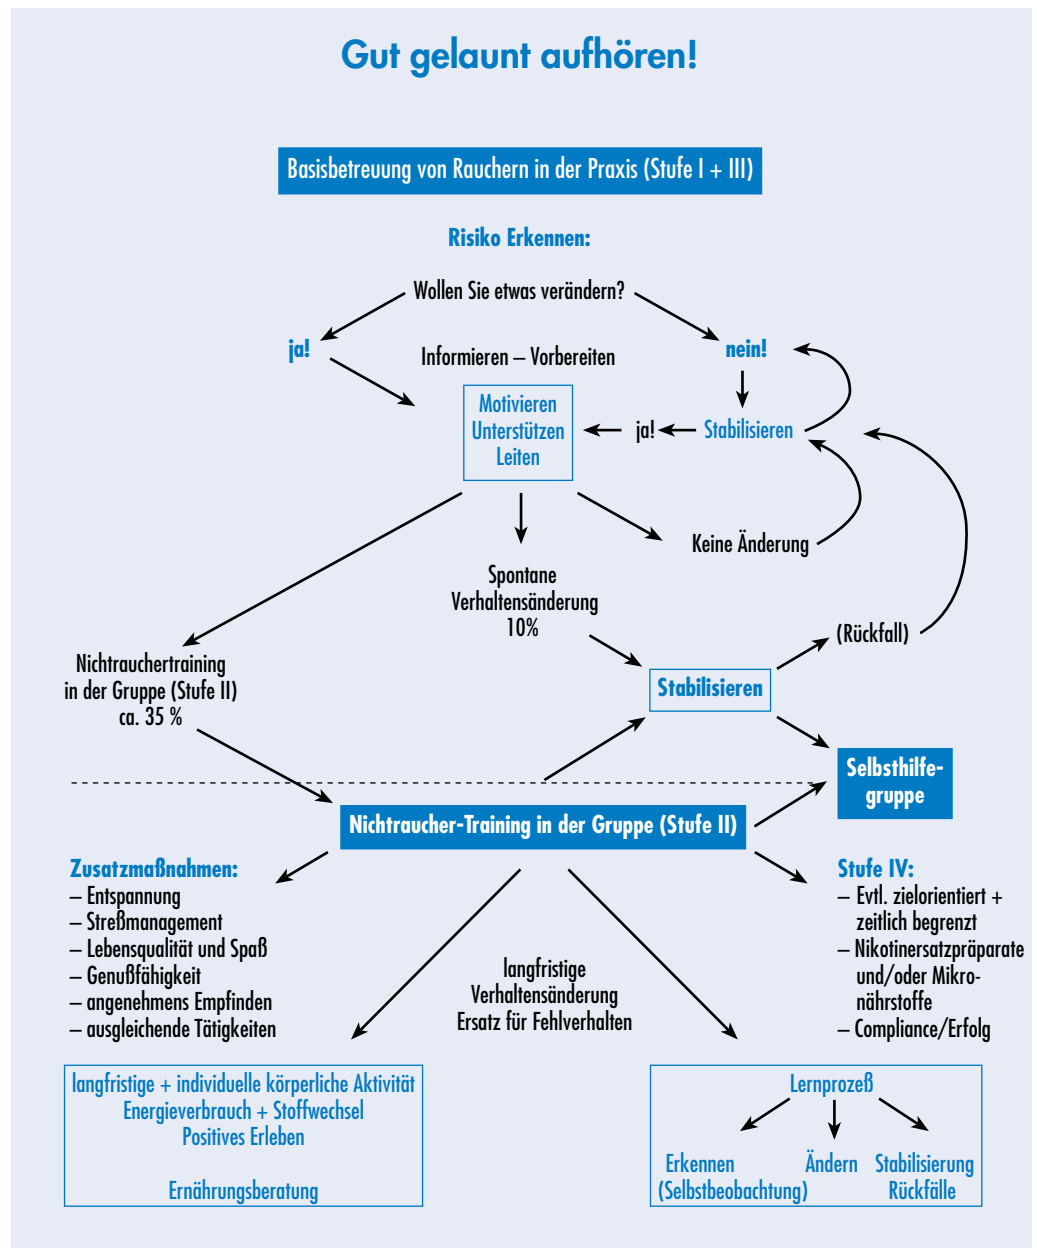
Gut gelaunt aufhören!

Basisbetreuung von Rauchern in der Praxis (Stufe I + III)

Risiko Erkennen:

Wollen Sie etwas verändern?

ja!

nein!

Informieren – Vorbereiten

Motivieren
Unterstützen
Leiten

ja!

Stabilisieren

Keine Änderung

Spontane Verhaltensänderung 10%

Nichtrauchertraining in der Gruppe (Stufe II) ca. 35 %

Stabilisieren

(Rückfall)

Selbsthilfegruppe

Nichtraucher-Training in der Gruppe (Stufe II)

Zusatzmaßnahmen:
– Entspannung
– Streßmanagement
– Lebensqualität und Spaß
– Genußfähigkeit
– angenehmens Empfinden
– ausgleichende Tätigkeiten

langfristige Verhaltensänderung Ersatz für Fehlverhalten

Stufe IV:
– Evtl. zielorientiert + zeitlich begrenzt
– Nikotinersatzpräparate und/oder Mikronährstoffe
– Compliance/Erfolg

langfristige + individuelle körperliche Aktivität
Energieverbrauch + Stoffwechsel
Positives Erleben

Ernährungsberatung

Lernprozeß

Erkennen (Selbstbeobachtung)

Ändern

Stabilisierung Rückfälle